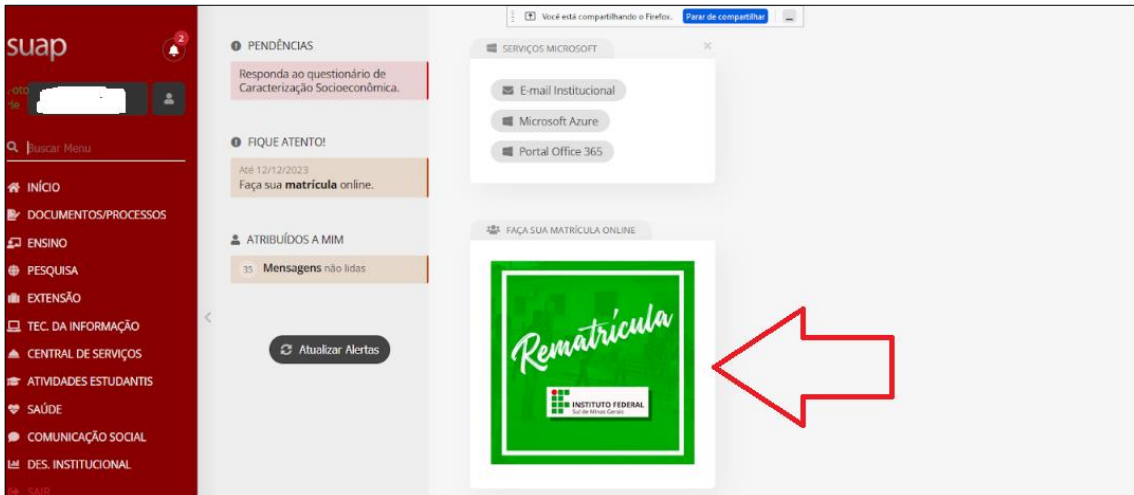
Você está compartilhando o Firefox. Parar de compartilhar

suap

2

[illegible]

Buscar Menu

INÍCIO
DOCUMENTOS/PROCESSOS
ENSINO
PESQUISA
EXTENSÃO
TEC. DA INFORMAÇÃO
CENTRAL DE SERVIÇOS
ATIVIDADES ESTUDANTIS
SAÚDE
COMUNICAÇÃO SOCIAL
DES. INSTITUCIONAL
SAIR

PENDÊNCIAS

Responda ao questionário de Caracterização Socioeconômica.

FIQUE ATENTO!

Até 12/12/2023
Faça sua matrícula online.

ATRIBUÍDOS A MIM

35 Mensagens não lidas

Atualizar Alertas

SERVIÇOS MICROSOFT

E-mail Institucional
Microsoft Azure
Portal Office 365

FAÇA SUA MATRÍCULA ONLINE

Rematrícula

INSTITUTO FEDERAL
Sul de Minas Gerais